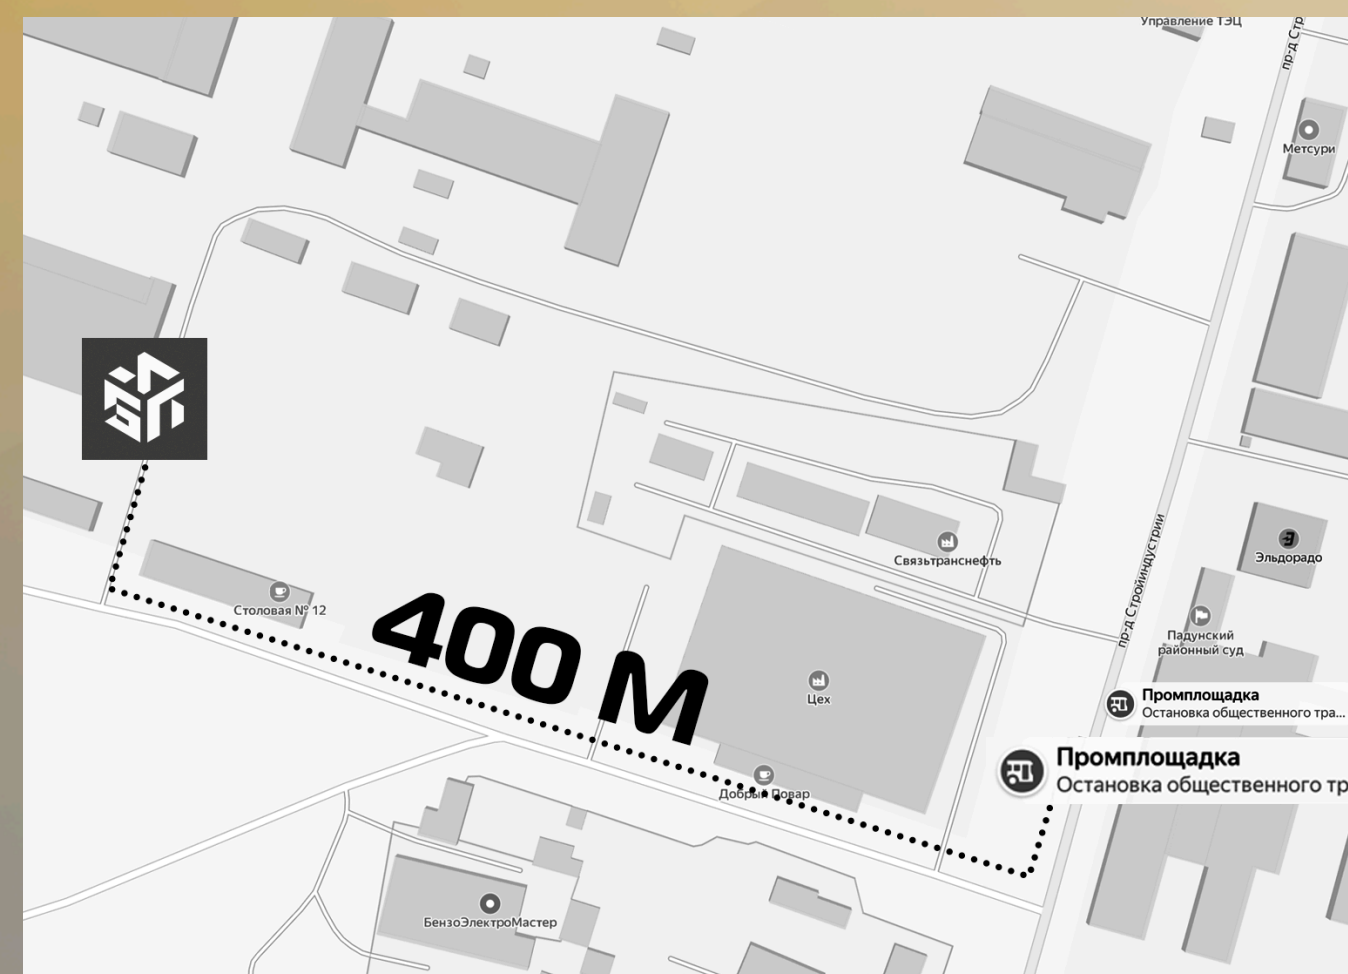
Управление ТЭЦ
пр-д Стр
Метсури
Столовая № 12
400 М
Связьтранснефть
пр-д Стройиндустрии
Эльдорадо
Падунский районный суд
Промплощадка
Остановка общественного тра...
Цех
Промплощадка
Остановка общественного тр
Добрый Повар
БензоЭлектроМастер